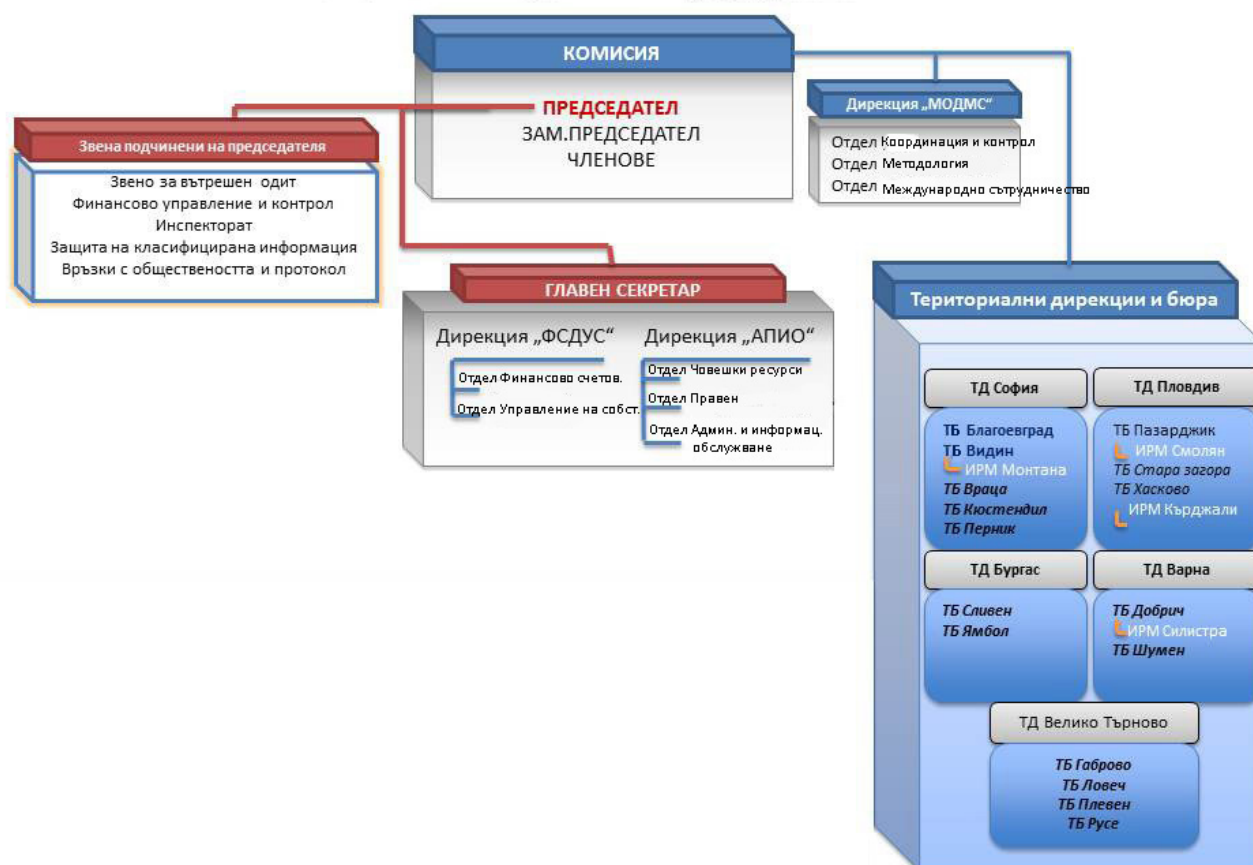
КОМИСИЯ

ПРЕДСЕДАТЕЛ
ЗАМ.ПРЕДСЕДАТЕЛ
ЧЛЕНОВЕ

Дирекция „МОДМС“

Отдел Координация и контрол
Отдел Методология
Отдел Международно сътрудничество

Звена подчинени на председателя

Звено за вътрешен одит
Финансово управление и контрол
Инспекторат
Защита на класифицирана информация
Връзки с обществеността и протокол

ГЛАВЕН СЕКРЕТАР

Дирекция „ФСДУС“
Отдел Финансово счетов.
Отдел Управление на собст.

Дирекция „АПИО“
Отдел Човешки ресурси
Отдел Правен
Отдел Админ. и информац. обслужване

Териториални дирекции и бюра

ТД София
ТБ Благоевград
ТБ Видин
ИРМ Монтана
ТБ Враца
ТБ Кюстендил
ТБ Перник

ТД Пловдив
ТБ Пазарджик
ИРМ Смолян
ТБ Стара загора
ТБ Хасково
ИРМ Кърджали

ТД Бургас
ТБ Сливен
ТБ Ямбол

ТД Варна
ТБ Добрич
ИРМ Силистра
ТБ Шумен

ТД Велико Търново
ТБ Габрово
ТБ Ловеч
ТБ Плевен
ТБ Русе